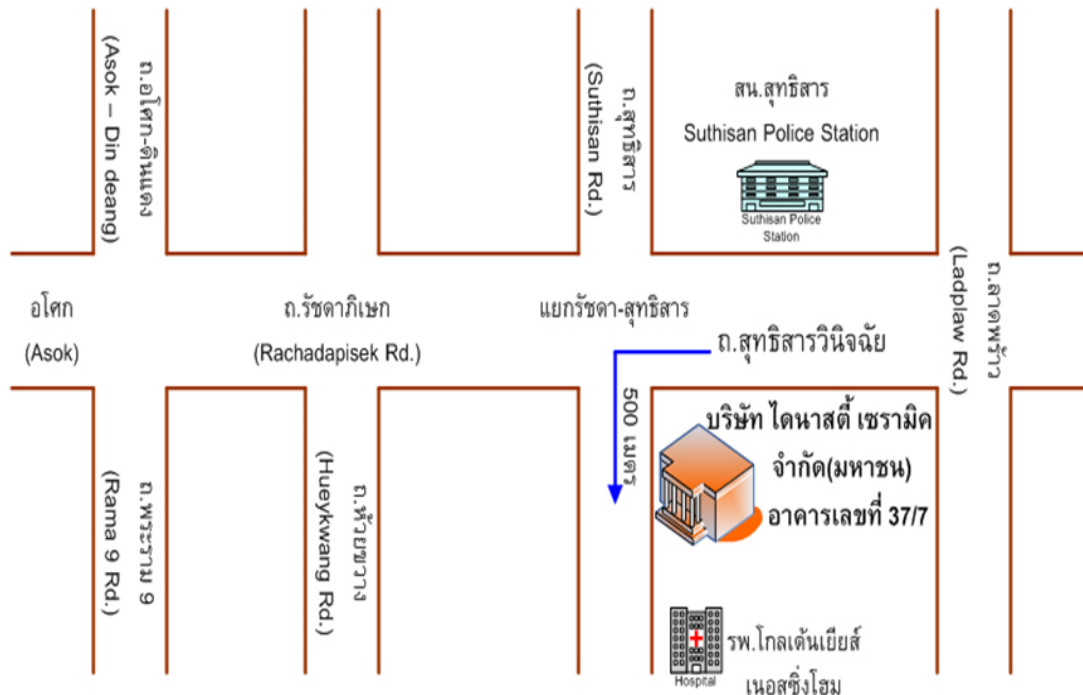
ถ.อโศก-ดินแดง
(Asok – Din deang)

ถ.สุทธิสาร
(Suthisan Rd.)

สน.สุทธิสาร
Suthisan Police Station
Suthisan Police Station

ถ.ลาดพร้าว
(Ladplaw Rd.)

อโศก
(Asok)

ถ.รัชดาภิเษก
(Rachadapisek Rd.)

แยกรัชดา-สุทธิสาร

ถ.สุทธิสารวินิจฉัย

500 เมตร

บริษัท ไดนาสตี้ เซรามิค จำกัด(มหาชน)
อาคารเลขที่ 37/7

ถ.พระราม 9
(Rama 9 Rd.)

ถ.ห้วยขวาง
(Hueykwang Rd.)

Hospital
รพ.โกลเด้นเยียส์ เนอสซิ่งโฮม